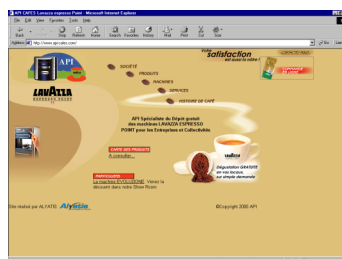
API CAFES Lavazza espresso Point - Microsoft Internet Explorer

File Edit View Favorites Tools Help

Back Forward Stop Refresh Home Search Favorites History Mail Print Edit Discuss

Address http://www.api-cafes.com/ Go Links

Votre satisfaction est aussi la nôtre !

CONTACTEZ-NOUS

API

LAVAZZA

SOCIÉTÉ

PRODUITS

MACHINES

SERVICES

HISTOIRE DE CAFÉ

API Spécialiste du Dépôt gratuit des machines LAVAZZA ESPRESSO POINT pour les Entreprises et Collectivités

CARTE DES PRODUITS

A consulter...

PARTICULIERS

La machine EVA ESPRESSO. Venez la découvrir dans notre Show Room

Dégustation GRATUITE en vos locaux, sur simple demande

Site réalisé par ALYATE Alyate

©Copyright 2000 API